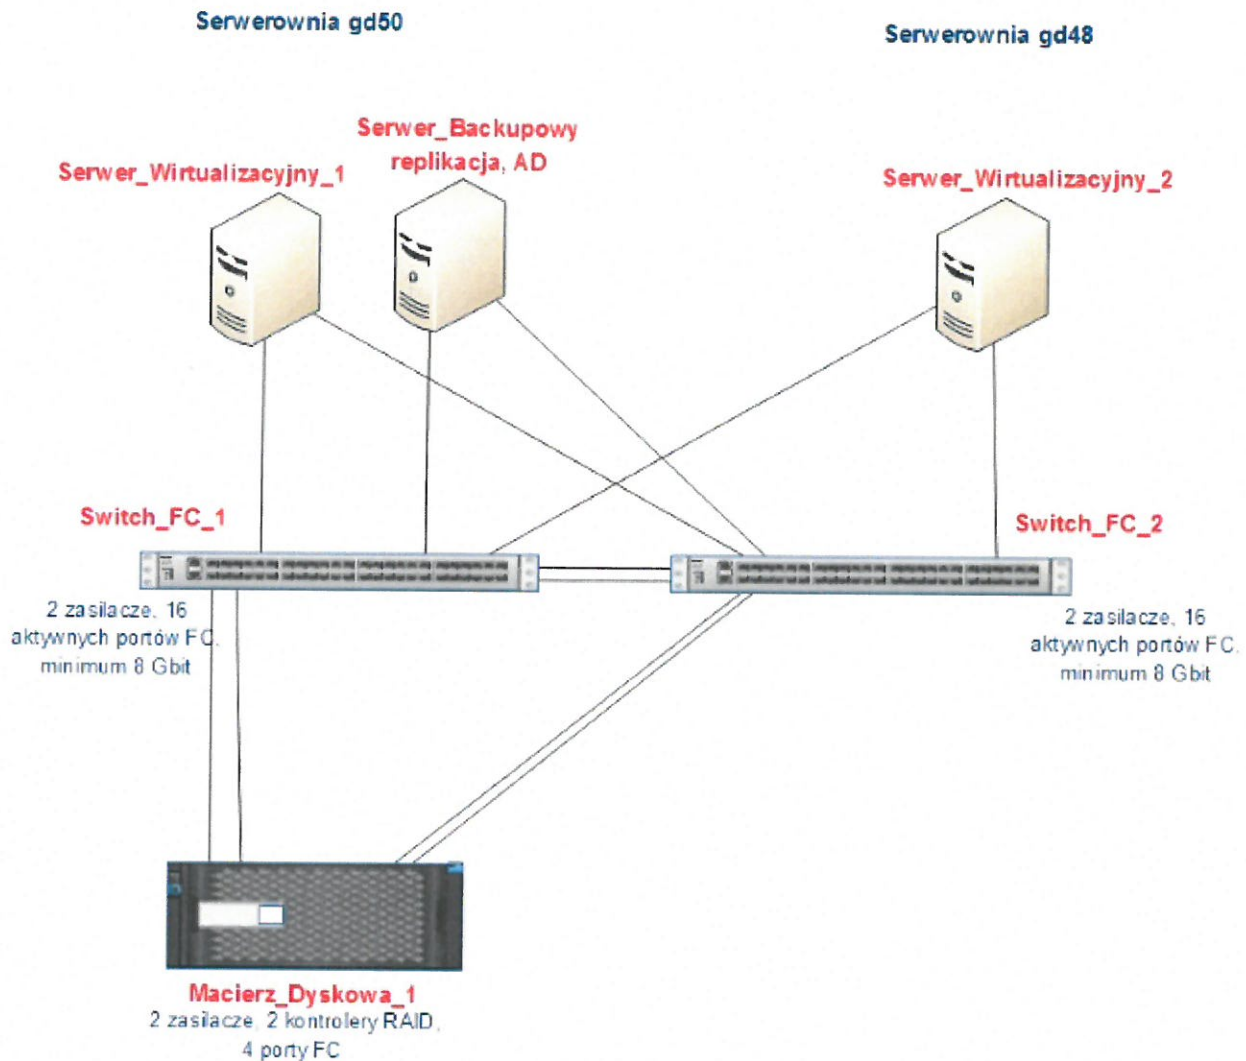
Serwerownia gd50

Serwerownia gd48

Serwer_Backupowy replikacja, AD

Serwer_Wirtualizacyjny_1

Serwer_Wirtualizacyjny_2

Switch_FC_1

Switch_FC_2

2 zasilacze, 16 aktywnych portów FC, minimum 8 Gbit

2 zasilacze, 16 aktywnych portów FC, minimum 8 Gbit

Macierz_Dyskowa_1
2 zasilacze, 2 kontrolery RAID, 4 porty FC